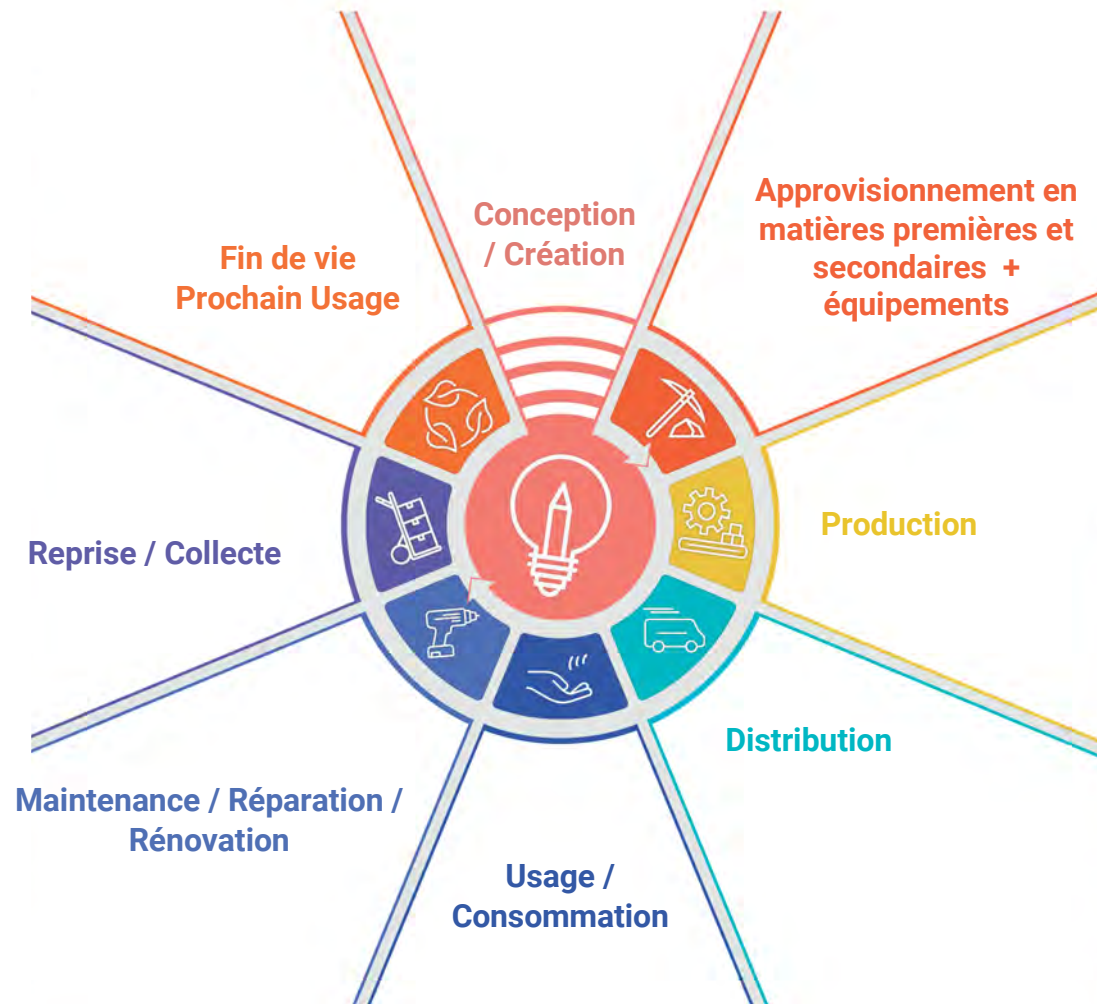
Conception / Création

Approvisionnement en matières premières et secondaires + équipements

Fin de vie Prochain Usage

Production

Reprise / Collecte

Distribution

Maintenance / Réparation / Rénovation

Usage / Consommation